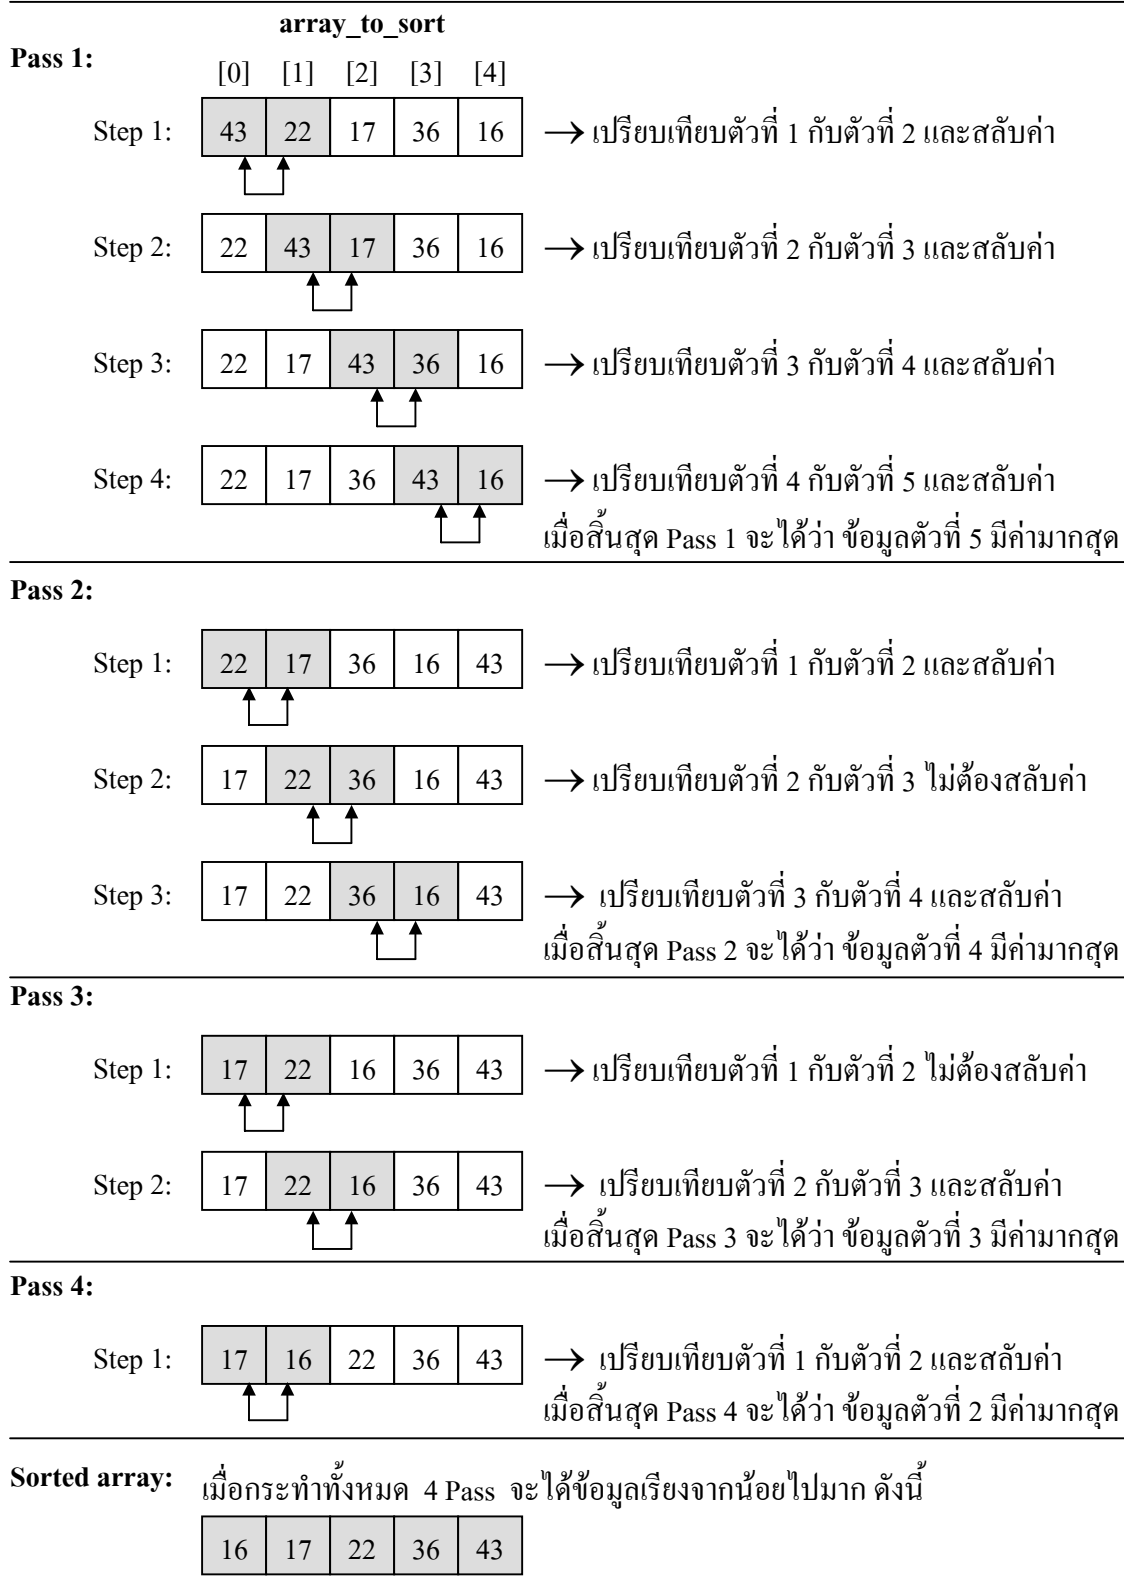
array_to_sort

Pass 1:

| [0] | [1] | [2] | [3] | [4] |
|---|---|---|---|---|

Step 1:

| 43 | 22 | 17 | 36 | 16 |
|---|---|---|---|---|

→ เปรียบเทียบตัวที่ 1 กับตัวที่ 2 และสลับค่า

Step 2:

| 22 | 43 | 17 | 36 | 16 |
|---|---|---|---|---|

→ เปรียบเทียบตัวที่ 2 กับตัวที่ 3 และสลับค่า

Step 3:

| 22 | 17 | 43 | 36 | 16 |
|---|---|---|---|---|

→ เปรียบเทียบตัวที่ 3 กับตัวที่ 4 และสลับค่า

Step 4:

| 22 | 17 | 36 | 43 | 16 |
|---|---|---|---|---|

→ เปรียบเทียบตัวที่ 4 กับตัวที่ 5 และสลับค่า
เมื่อสิ้นสุด Pass 1 จะได้ว่า ข้อมูลตัวที่ 5 มีค่ามากสุด

Pass 2:

Step 1:

| 22 | 17 | 36 | 16 | 43 |
|---|---|---|---|---|

→ เปรียบเทียบตัวที่ 1 กับตัวที่ 2 และสลับค่า

Step 2:

| 17 | 22 | 36 | 16 | 43 |
|---|---|---|---|---|

→ เปรียบเทียบตัวที่ 2 กับตัวที่ 3 ไม่ต้องสลับค่า

Step 3:

| 17 | 22 | 36 | 16 | 43 |
|---|---|---|---|---|

→ เปรียบเทียบตัวที่ 3 กับตัวที่ 4 และสลับค่า
เมื่อสิ้นสุด Pass 2 จะได้ว่า ข้อมูลตัวที่ 4 มีค่ามากสุด

Pass 3:

Step 1:

| 17 | 22 | 16 | 36 | 43 |
|---|---|---|---|---|

→ เปรียบเทียบตัวที่ 1 กับตัวที่ 2 ไม่ต้องสลับค่า

Step 2:

| 17 | 22 | 16 | 36 | 43 |
|---|---|---|---|---|

→ เปรียบเทียบตัวที่ 2 กับตัวที่ 3 และสลับค่า
เมื่อสิ้นสุด Pass 3 จะได้ว่า ข้อมูลตัวที่ 3 มีค่ามากสุด

Pass 4:

Step 1:

| 17 | 16 | 22 | 36 | 43 |
|---|---|---|---|---|

→ เปรียบเทียบตัวที่ 1 กับตัวที่ 2 และสลับค่า
เมื่อสิ้นสุด Pass 4 จะได้ว่า ข้อมูลตัวที่ 2 มีค่ามากสุด

Sorted array: เมื่อกระทำทั้งหมด 4 Pass จะได้ข้อมูลเรียงจากน้อยไปมาก ดังนี้

| 16 | 17 | 22 | 36 | 43 |
|---|---|---|---|---|